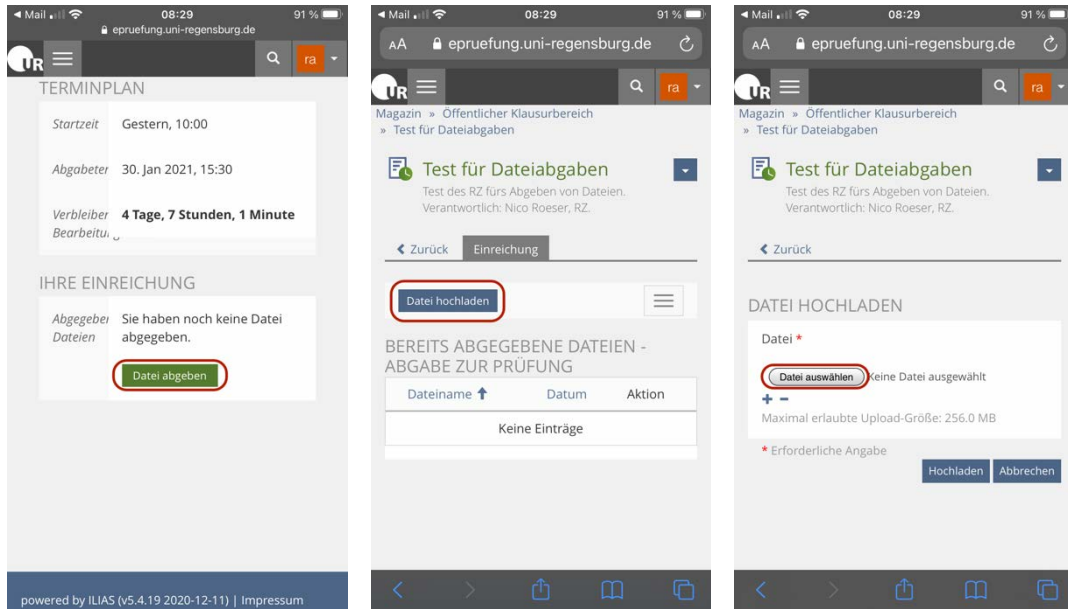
◀ Mail 08:29 91 %
epruefung.uni-regensburg.de
UR
ra

TERMINPLAN

| | |
|---|---|
| Startzeit | Gestern, 10:00 |
| Abgabeter | 30. Jan 2021, 15:30 |
| Verbleiber Bearbeitu | 4 Tage, 7 Stunden, 1 Minute |

IHRE EINREICHUNG

| | |
|---|---|
| Abgegeber Dateien | Sie haben noch keine Datei abgegeben. |

Datei abgeben

powered by ILIAS (v5.4.19 2020-12-11) | Impressum

◀ Mail 08:29 91 %
AA epruefung.uni-regensburg.de
UR
ra

Magazin » Öffentlicher Klausurbereich » Test für Dateiabgaben

Test für Dateiabgaben
Test des RZ fürs Abgeben von Dateien.
Verantwortlich: Nico Roeser, RZ.

❮ Zurück Einreichung

Datei hochladen

BEREITS ABGEGEBENE DATEIEN - ABGABE ZUR PRÜFUNG

| Dateiname ↑ | Datum | Aktion |
|---|---|---|
| Keine Einträge | | |

◀ Mail 08:29 91 %
AA epruefung.uni-regensburg.de
UR
ra

Magazin » Öffentlicher Klausurbereich » Test für Dateiabgaben

Test für Dateiabgaben
Test des RZ fürs Abgeben von Dateien.
Verantwortlich: Nico Roeser, RZ.

❮ Zurück

DATEI HOCHLADEN

Datei *

Datei auswählen Keine Datei ausgewählt
+ −
Maximal erlaubte Upload-Größe: 256.0 MB

* Erforderliche Angabe

Hochladen Abbrechen